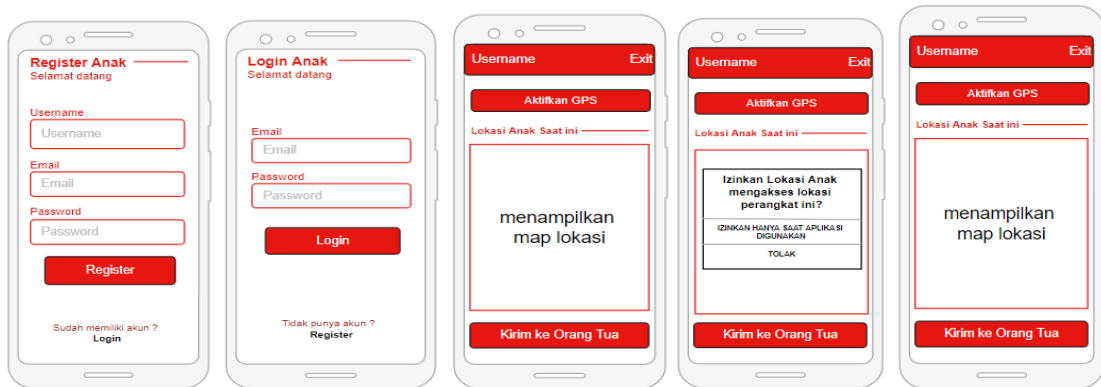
Register Anak
Selamat datang

Username
Username
Email
Email
Password
Password
Register

Sudah memiliki akun ?
Login

Login Anak
Selamat datang

Email
Email
Password
Password
Login

Tidak punya akun ?
Register

Username Exit
Aktifkan GPS
Lokasi Anak Saat ini
menampilkan map lokasi
Kirim ke Orang Tua

Username Exit
Aktifkan GPS
Lokasi Anak Saat ini
Izinkan Lokasi Anak mengakses lokasi perangkat ini?
IZINKAN HANYA SAAT APLIKASI DIGUNAKAN
TOLAK
Kirim ke Orang Tua

Username Exit
Aktifkan GPS
Lokasi Anak Saat ini
menampilkan map lokasi
Kirim ke Orang Tua